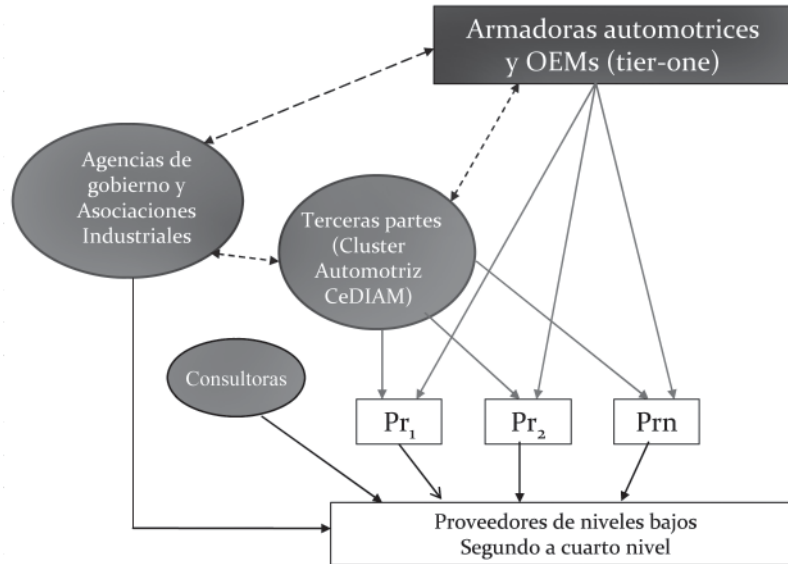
Armadoras automotrices y OEMs (tier-one)

Agencias de gobierno y Asociaciones Industriales

Terceras partes (Cluster Automotriz CeDIAM)

Consultoras

$Pr_1$

$Pr_2$

Prn

Proveedores de niveles bajos
Segundo a cuarto nivel